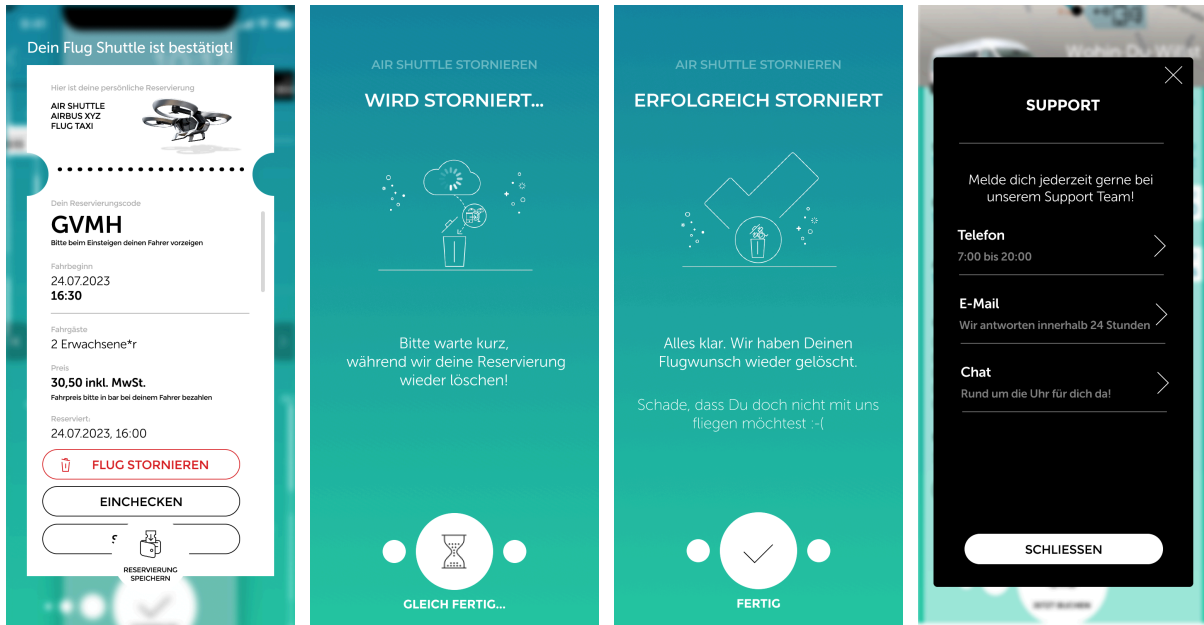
Dein Flug Shuttle ist bestätigt!

Hier ist deine persönliche Reservierung

AIR SHUTTLE
AIRBUS XYZ
FLUG TAXI

Dein Reservierungscode
GVMH
Bitte beim Einsteigen deinen Fahrer vorzeigen

Fahrbeginn
24.07.2023
16:30

Fahrgäste
2 Erwachsene*r

Preis
30,50 inkl. MwSt.
Fahrpreis bitte in bar bei deinem Fahrer bezahlen

Reserviert:
24.07.2023, 16:00

FLUG STORNIEREN

EINCHECKEN

S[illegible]

RESERVIERUNG SPEICHERN

AIR SHUTTLE STORNIEREN

WIRD STORNIERT...

Bitte warte kurz, während wir deine Reservierung wieder löschen!

GLEICH FERTIG...

AIR SHUTTLE STORNIEREN

ERFOLGREICH STORNIERT

Alles klar. Wir haben Deinen Flugwunsch wieder gelöscht.

Schade, dass Du doch nicht mit uns fliegen möchtest :-(

FERTIG

Wohin Du willst

SUPPORT

Melde dich jederzeit gerne bei unserem Support Team!

Telefon
7:00 bis 20:00

E-Mail
Wir antworten innerhalb 24 Stunden

Chat
Rund um die Uhr für dich da!

SCHLIESSEN

JETZT BUCHEN